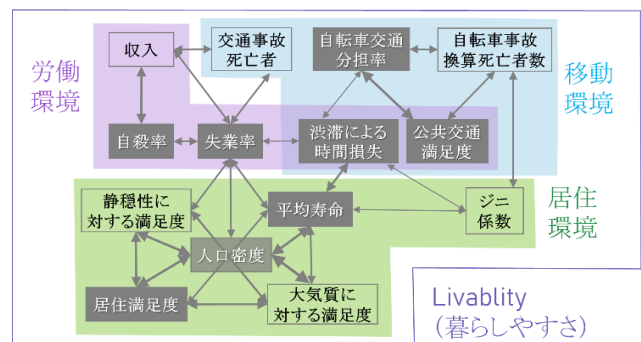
労働環境

移動環境

居住環境

収入

交通事故死亡者

自転車交通分担率

自転車事故換算死亡者数

自殺率

失業率

渋滞による時間損失

公共交通満足度

静穏性に対する満足度

平均寿命

ジニ係数

人口密度

居住満足度

大気質に対する満足度

Livablity
(暮らしやすさ)